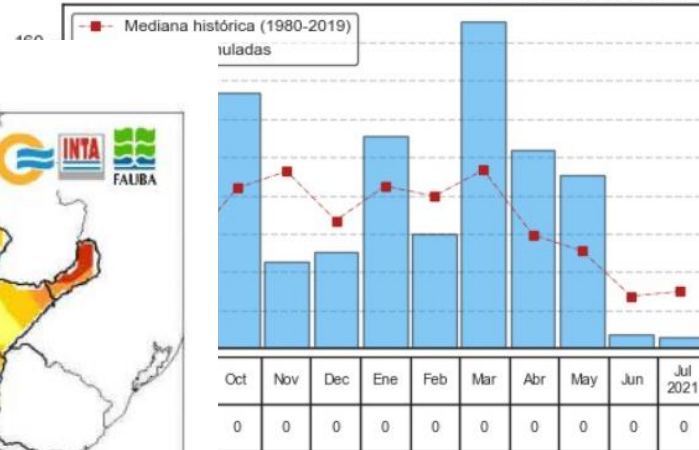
160

Mediana histórica (1980-2019)

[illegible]uladas

INTA

FAUBA

| Oct | Nov | Dec | Ene | Feb | Mar | Abr | May | Jun | Jul 2021 |
|---|---|---|---|---|---|---|---|---|---|
| 0 | 0 | 0 | 0 | 0 | 0 | 0 | 0 | 0 | 0 |